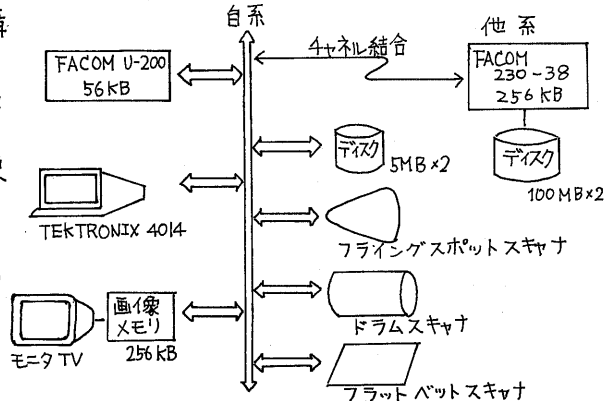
自系

他系

チャネル結合

FACOM U-200
56 KB

FACOM
230-38
256 KB

ディスク
5MB×2

ディスク
100 MB×2

TEKTRONIX 4014

フライングスポットスキャナ

画像
メモリ
256 KB

モニタ TV

ドラムスキャナ

フラットベットスキャナ